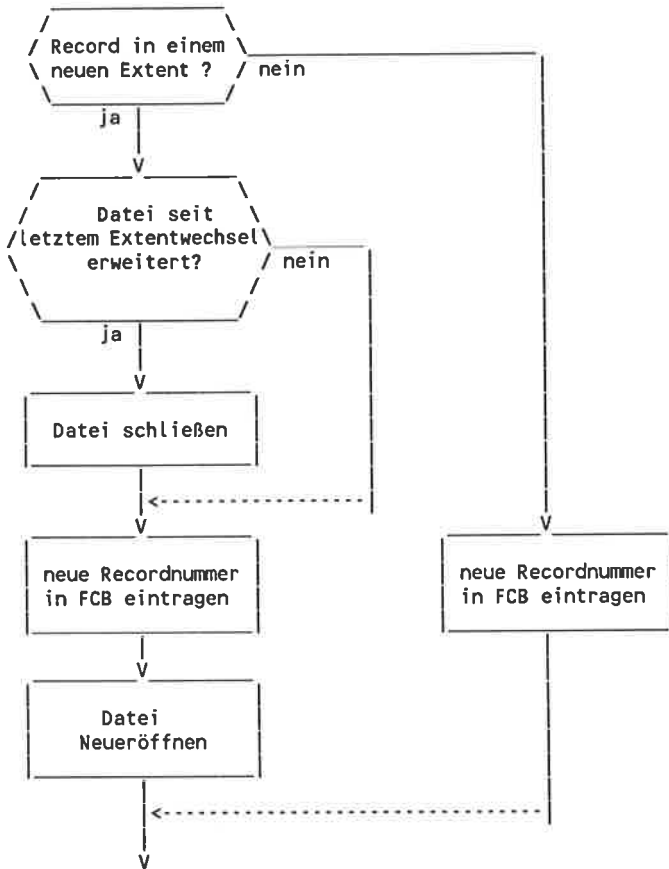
Record in einem neuen Extent ?

nein

ja

Datei seit letztem Extentwechsel erweitert?

nein

ja

Datei schließen

neue Recordnummer in FCB eintragen

neue Recordnummer in FCB eintragen

Datei Neueröffnen